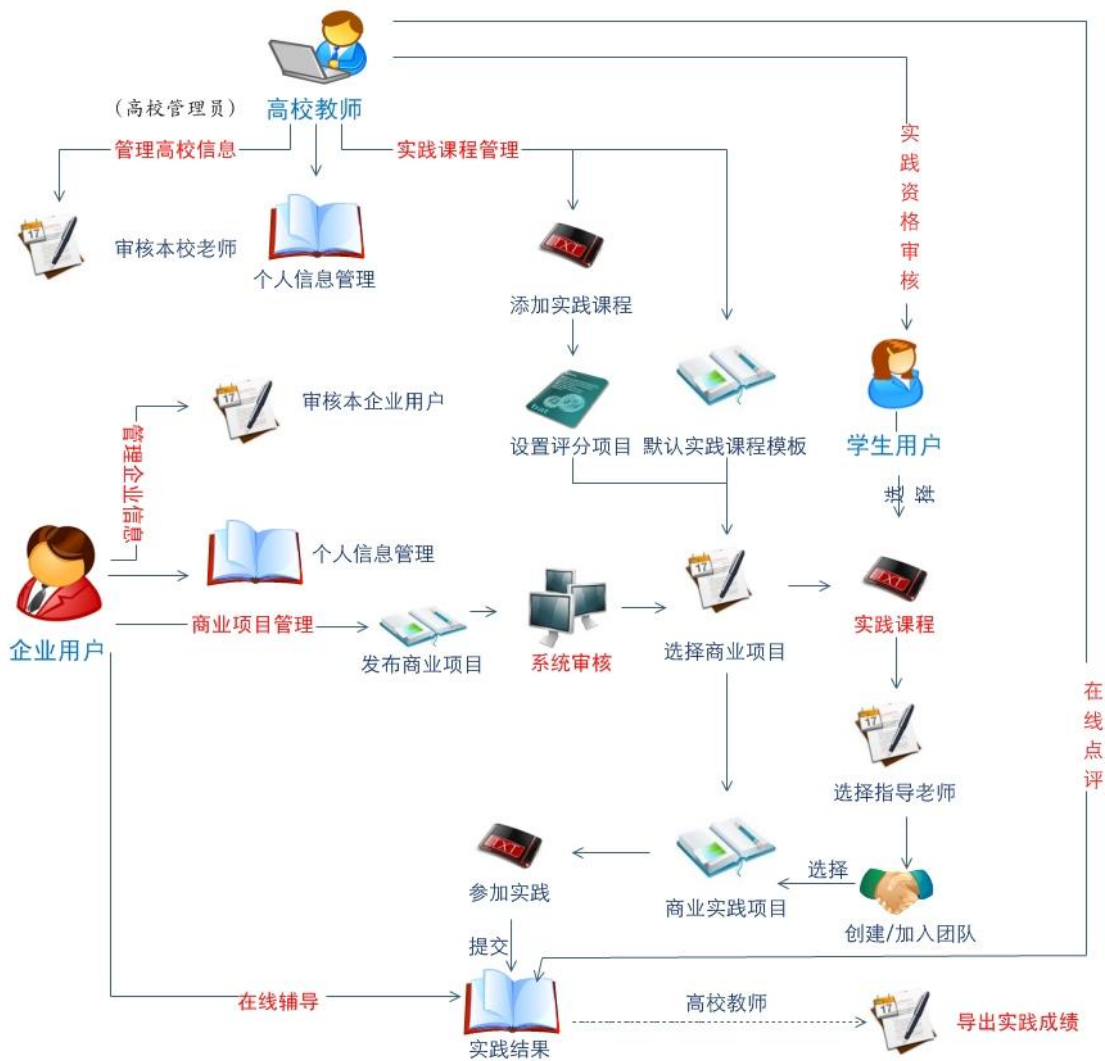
（高校管理员）
高校教师
管理高校信息
实践课程管理
实践资格审核
审核本校老师
个人信息管理
添加实践课程
设置评分项目
默认实践课程模板
学生用户
选择
审核本企业用户
管理企业信息
个人信息管理
企业用户
商业项目管理
发布商业项目
系统审核
选择商业项目
实践课程
在线点评
选择指导老师
参加实践
商业实践项目
选择
创建/加入团队
提交
在线辅导
实践结果
高校教师
导出实践成绩